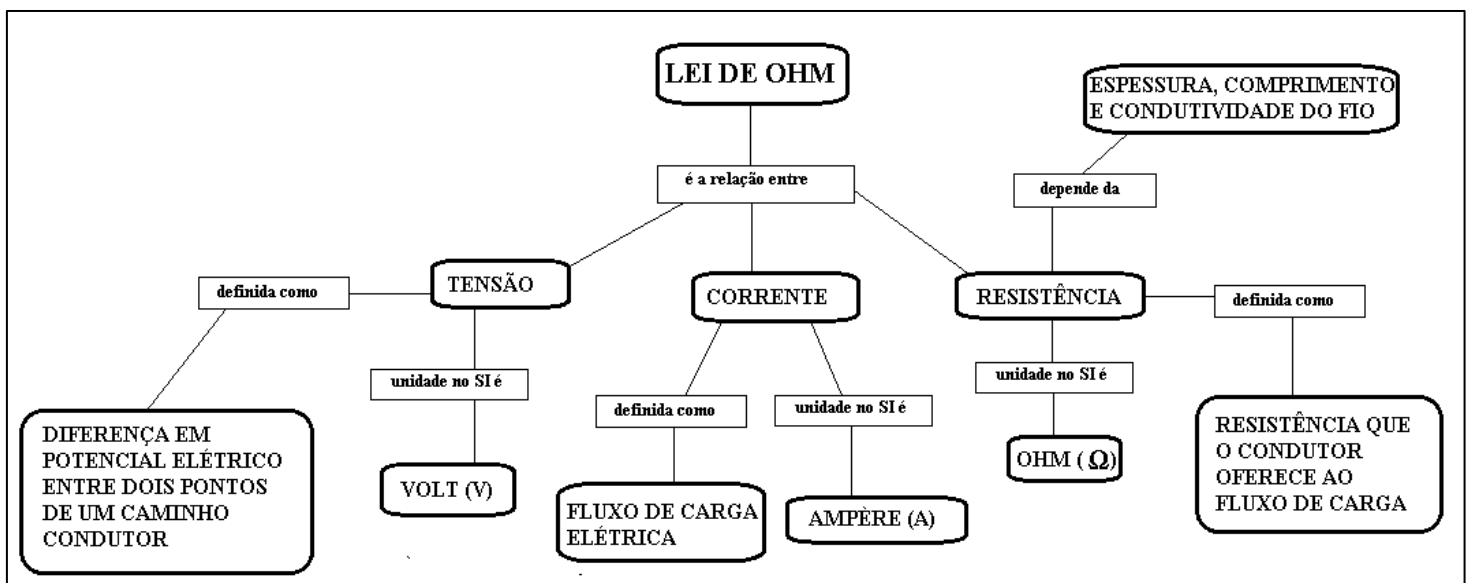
LEI DE OHM

ESPESSURA, COMPRIMENTO E CONDUTIVIDADE DO FIO

é a relação entre

depende da

definida como

TENSÃO

CORRENTE

RESISTÊNCIA

definida como

unidade no SI é

unidade no SI é

definida como

unidade no SI é

DIFERENÇA EM POTENCIAL ELÉTRICO ENTRE DOIS PONTOS DE UM CAMINHO CONDUTOR

VOLT (V)

FLUXO DE CARGA ELÉTRICA

AMPÈRE (A)

OHM ( $\Omega$)

RESISTÊNCIA QUE O CONDUTOR OFERECE AO FLUXO DE CARGA